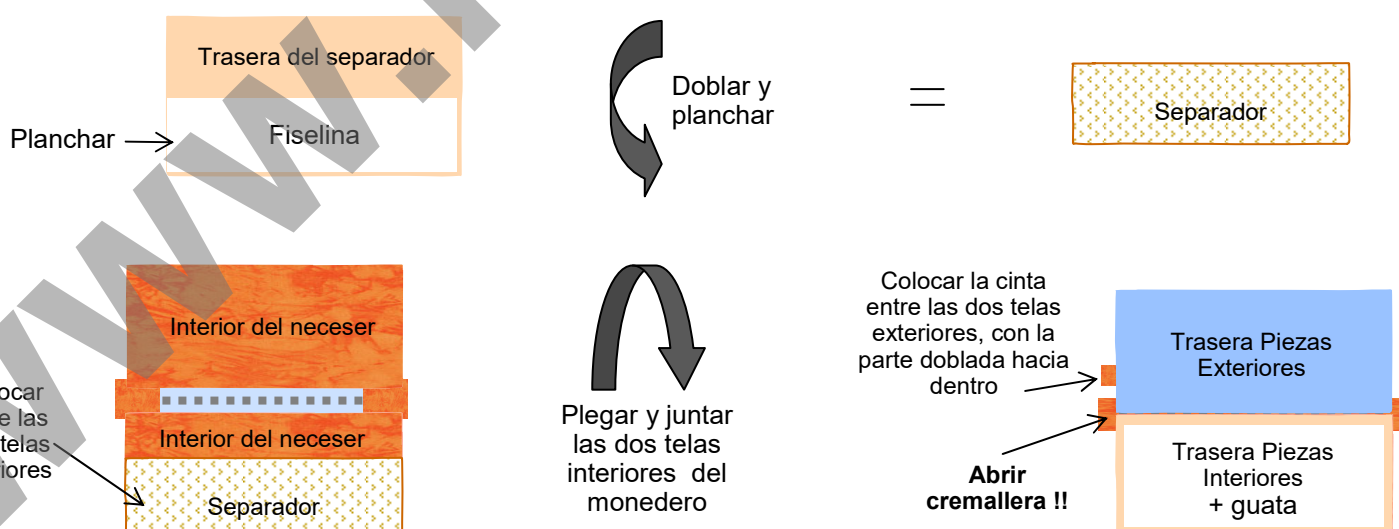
Trasera del separador

Fiselina

Planchar

Doblar y planchar

=

Separador

Interior del neceser

Interior del neceser

Separador

ocar
e las
telas
iores

Plegar y juntar las dos telas interiores del monedero

Colocar la cinta entre las dos telas exteriores, con la parte doblada hacia dentro

Trasera Piezas Exteriores

Trasera Piezas Interiores + guata

**Abrir cremallera !!**